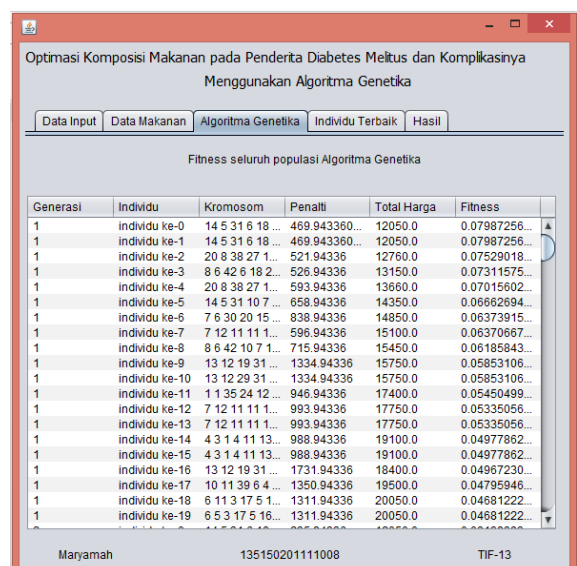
Optimasi Komposisi Makanan pada Penderita Diabetes Melitus dan Komplikasinya Menggunakan Algoritma Genetika

Data Input | Data Makanan | Algoritma Genetika | Individu Terbaik | Hasil

Fitness seluruh populasi Algoritma Genetika

| Generasi | Individu | Kromosom | Penalti | Total Harga | Fitness |
|---|---|---|---|---|---|
| 1 | individu ke-0 | 14 5 31 6 18 ... | 469.943360... | 12050.0 | 0.07987256... |
| 1 | individu ke-1 | 14 5 31 6 18 ... | 469.943360... | 12050.0 | 0.07987256... |
| 1 | individu ke-2 | 20 8 38 27 1... | 521.94336 | 12760.0 | 0.07529018... |
| 1 | individu ke-3 | 8 6 42 6 18 2... | 526.94336 | 13150.0 | 0.07311575... |
| 1 | individu ke-4 | 20 8 38 27 1... | 593.94336 | 13660.0 | 0.07015602... |
| 1 | individu ke-5 | 14 5 31 10 7 ... | 658.94336 | 14350.0 | 0.06662694... |
| 1 | individu ke-6 | 7 6 30 20 15 ... | 838.94336 | 14850.0 | 0.06373915... |
| 1 | individu ke-7 | 7 12 11 11 1... | 596.94336 | 15100.0 | 0.06370667... |
| 1 | individu ke-8 | 8 6 42 10 7 1... | 715.94336 | 15450.0 | 0.06185843... |
| 1 | individu ke-9 | 13 12 19 31 ... | 1334.94336 | 15750.0 | 0.05853106... |
| 1 | individu ke-10 | 13 12 29 31 ... | 1334.94336 | 15750.0 | 0.05853106... |
| 1 | individu ke-11 | 1 1 35 24 12 ... | 946.94336 | 17400.0 | 0.05450499... |
| 1 | individu ke-12 | 7 12 11 11 1... | 993.94336 | 17750.0 | 0.05335056... |
| 1 | individu ke-13 | 7 12 11 11 1... | 993.94336 | 17750.0 | 0.05335056... |
| 1 | individu ke-14 | 4 3 1 4 11 13... | 988.94336 | 19100.0 | 0.04977862... |
| 1 | individu ke-15 | 4 3 1 4 11 13... | 988.94336 | 19100.0 | 0.04977862... |
| 1 | individu ke-16 | 13 12 19 31 ... | 1731.94336 | 18400.0 | 0.04967230... |
| 1 | individu ke-17 | 10 11 39 6 4 ... | 1350.94336 | 19500.0 | 0.04795946... |
| 1 | individu ke-18 | 6 11 3 17 5 1... | 1311.94336 | 20050.0 | 0.04681222... |
| 1 | individu ke-19 | 6 5 3 17 5 16... | 1311.94336 | 20050.0 | 0.04681222... |

Maryamah 135150201111008 TIF-13